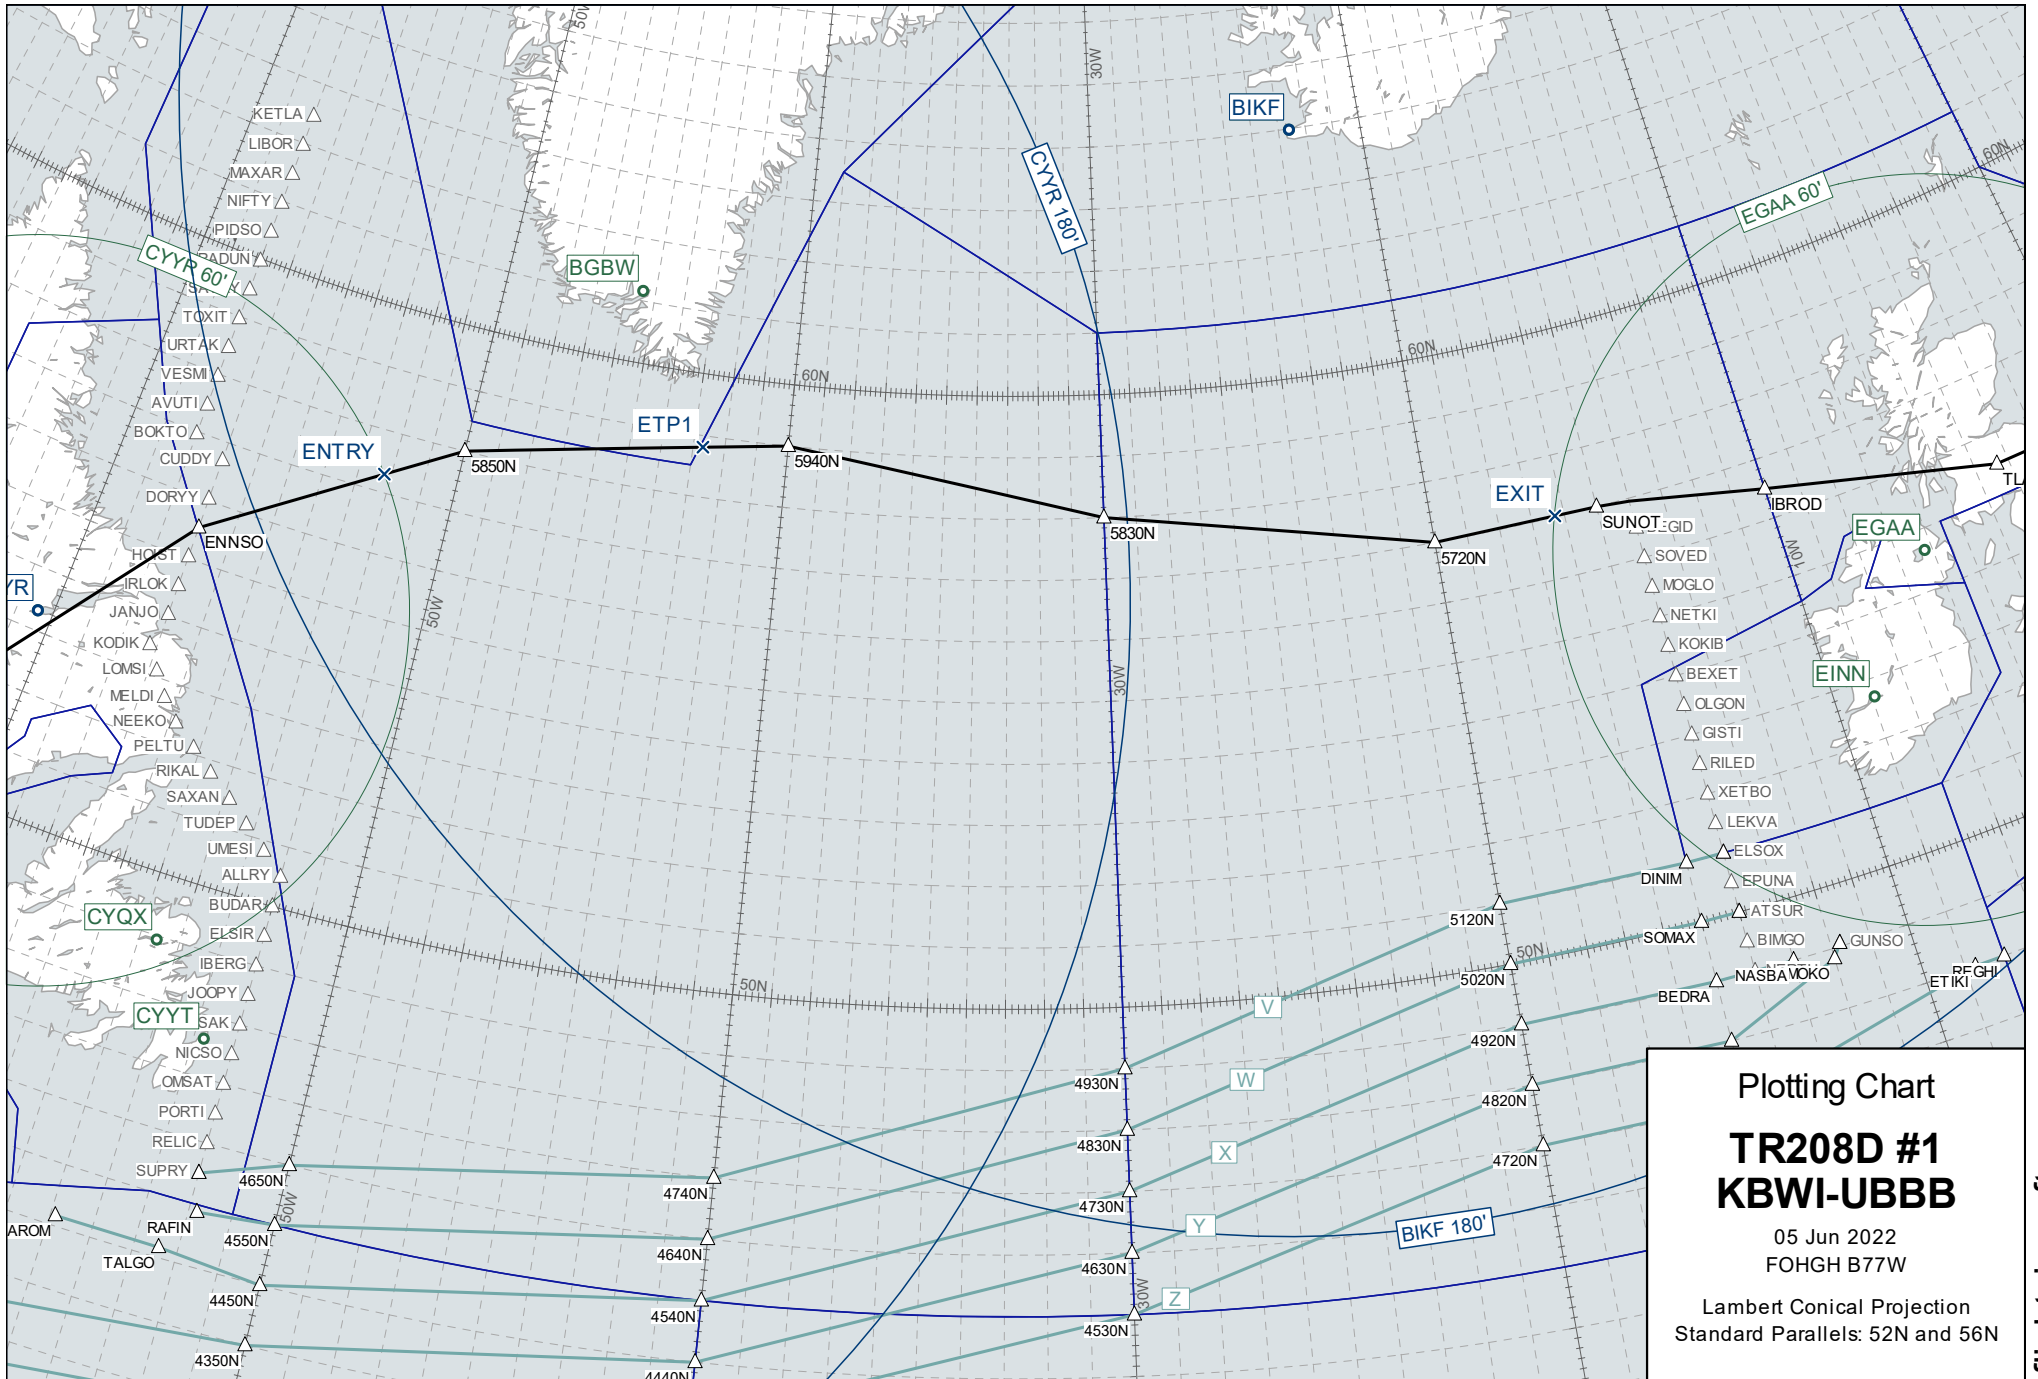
50W
30W
BIKF
KETLA
LIBOR
MAXAR
NIFTY
PIDSO
CYYR 60'
RADUN
TOXIT
URTAK
VESMI
AVUTI
BOKTO
CUDDY
DORYY
BGBW
CYYR 180'
EGAA 60'
60N
60N
60N
ETP1
ENTRY
5850N
5940N
5830N
EXIT
IBROD
TL
SUNOT
EGID
ENNSO
5720N
EGAA
HOIST
SOVED
IRLOK
YR
JANJO
MOGLO
NETKI
KODIK
KOKIB
LOMSI
BEXET
EINN
MELDI
NEEKO
OLGON
GISTI
PELTU
RILED
RIKAL
XETBO
SAXAN
TUDEP
LEKVA
UMESI
ELSOX
ALLRY
DINIM
EPUNA
BUDAR
5120N
ATSUR
CYQX
ELSIR
SOMAX
BIMGO
GUNSO
IBERG
50N
5020N
NASBA
VOKO
REGHI
ETIKI
JOOPY
50N
BEDRA
V
CYYT
SAK
4920N
NICSO
OMSAT
4930N
W
4820N
PORTI
RELIC
4830N
X
4720N
SUPRY
4650N
4740N
AROM
RAFIN
4730N
4550N
4640N
Y
BIKF 180'
TALGO
4630N
4450N
Z
4540N
4530N
4350N
4440N
Plotting Chart
TR208D #1
KBWI-UBBB
05 Jun 2022
FOHGH B77W
Lambert Conical Projection
Standard Parallels: 52N and 56N